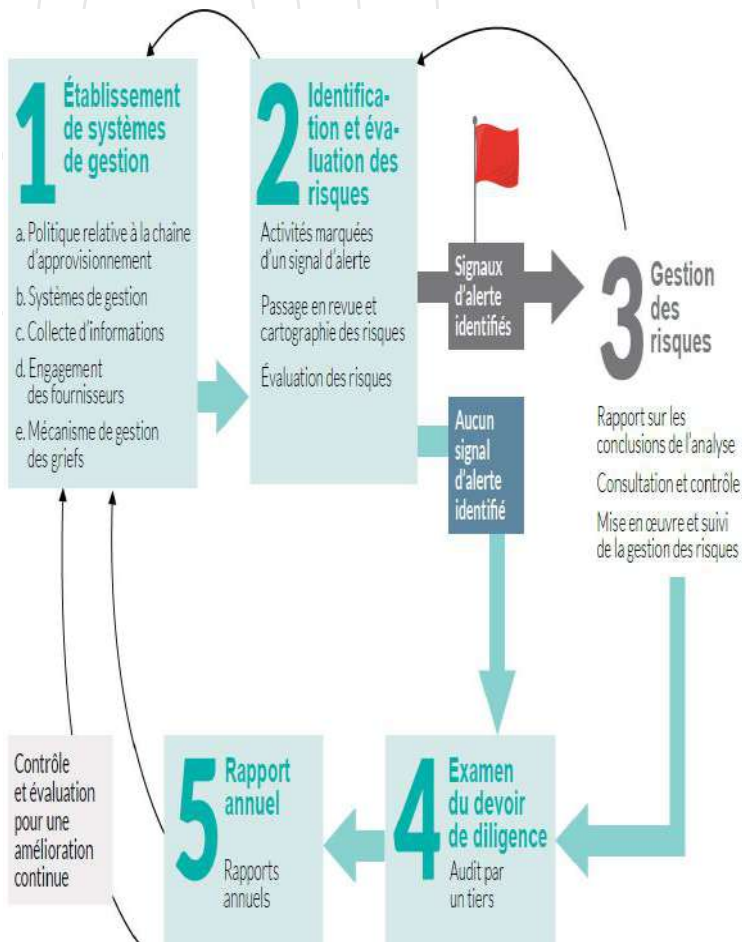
1 Établissement de systèmes de gestion

a. Politique relative à la chaîne d'approvisionnement

b. Systèmes de gestion

c. Collecte d'informations

d. Engagement des fournisseurs

e. Mécanisme de gestion des griefs

2 Identification et évaluation des risques

Activités marquées d'un signal d'alerte

Passage en revue et cartographie des risques

Évaluation des risques

Signaux d'alerte identifiés

Aucun signal d'alerte identifié

3 Gestion des risques

Rapport sur les conclusions de l'analyse

Consultation et contrôle

Mise en œuvre et suivi de la gestion des risques

Contrôle et évaluation pour une amélioration continue

5 Rapport annuel

Rapports annuels

4 Examen du devoir de diligence

Audit par un tiers